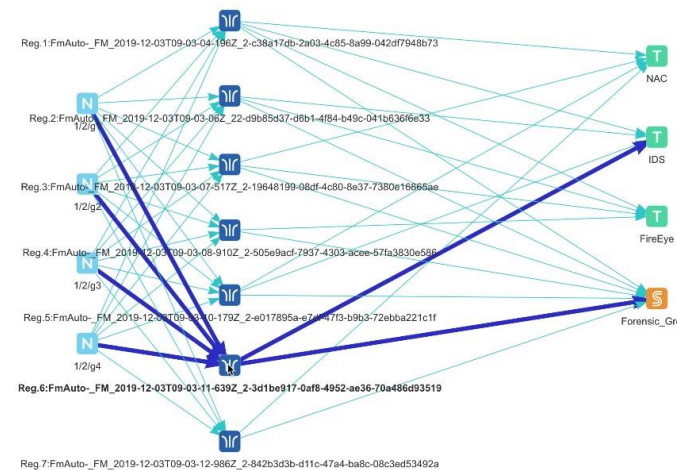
Reg.1:FmAuto-_FM_2019-12-03T09-03-04-196Z_2-c38a17db-2a03-4c85-8a99-042df7948b73

N
Reg.2:FmAuto-_FM_2019-12-03T09-03-06Z_22-d9b85d37-d6b1-4f84-b49c-041b636f6e33
1/2/g1

N
Reg.3:FmAuto-_FM_2019-12-03T09-03-07-517Z_2-19648199-08df-4c80-8e37-7380e16865ae
1/2/g2

N
Reg.4:FmAuto-_FM_2019-12-03T09-03-08-910Z_2-505e9acf-7937-4303-acee-57fa3830e586
1/2/g3

Reg.5:FmAuto-_FM_2019-12-03T09-03-10-179Z_2-e017895a-e7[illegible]-47f3-b9b3-72ebba221c1f

N
1/2/g4

Reg.6:FmAuto-_FM_2019-12-03T09-03-11-639Z_2-3d1be917-0af8-4952-ae36-70a486d93519

Reg.7:FmAuto-_FM_2019-12-03T09-03-12-986Z_2-842b3d3b-d11c-47a4-ba8c-08c3ed53492a

T
NAC

T
IDS

T
FireEye

S
Forensic_Gr